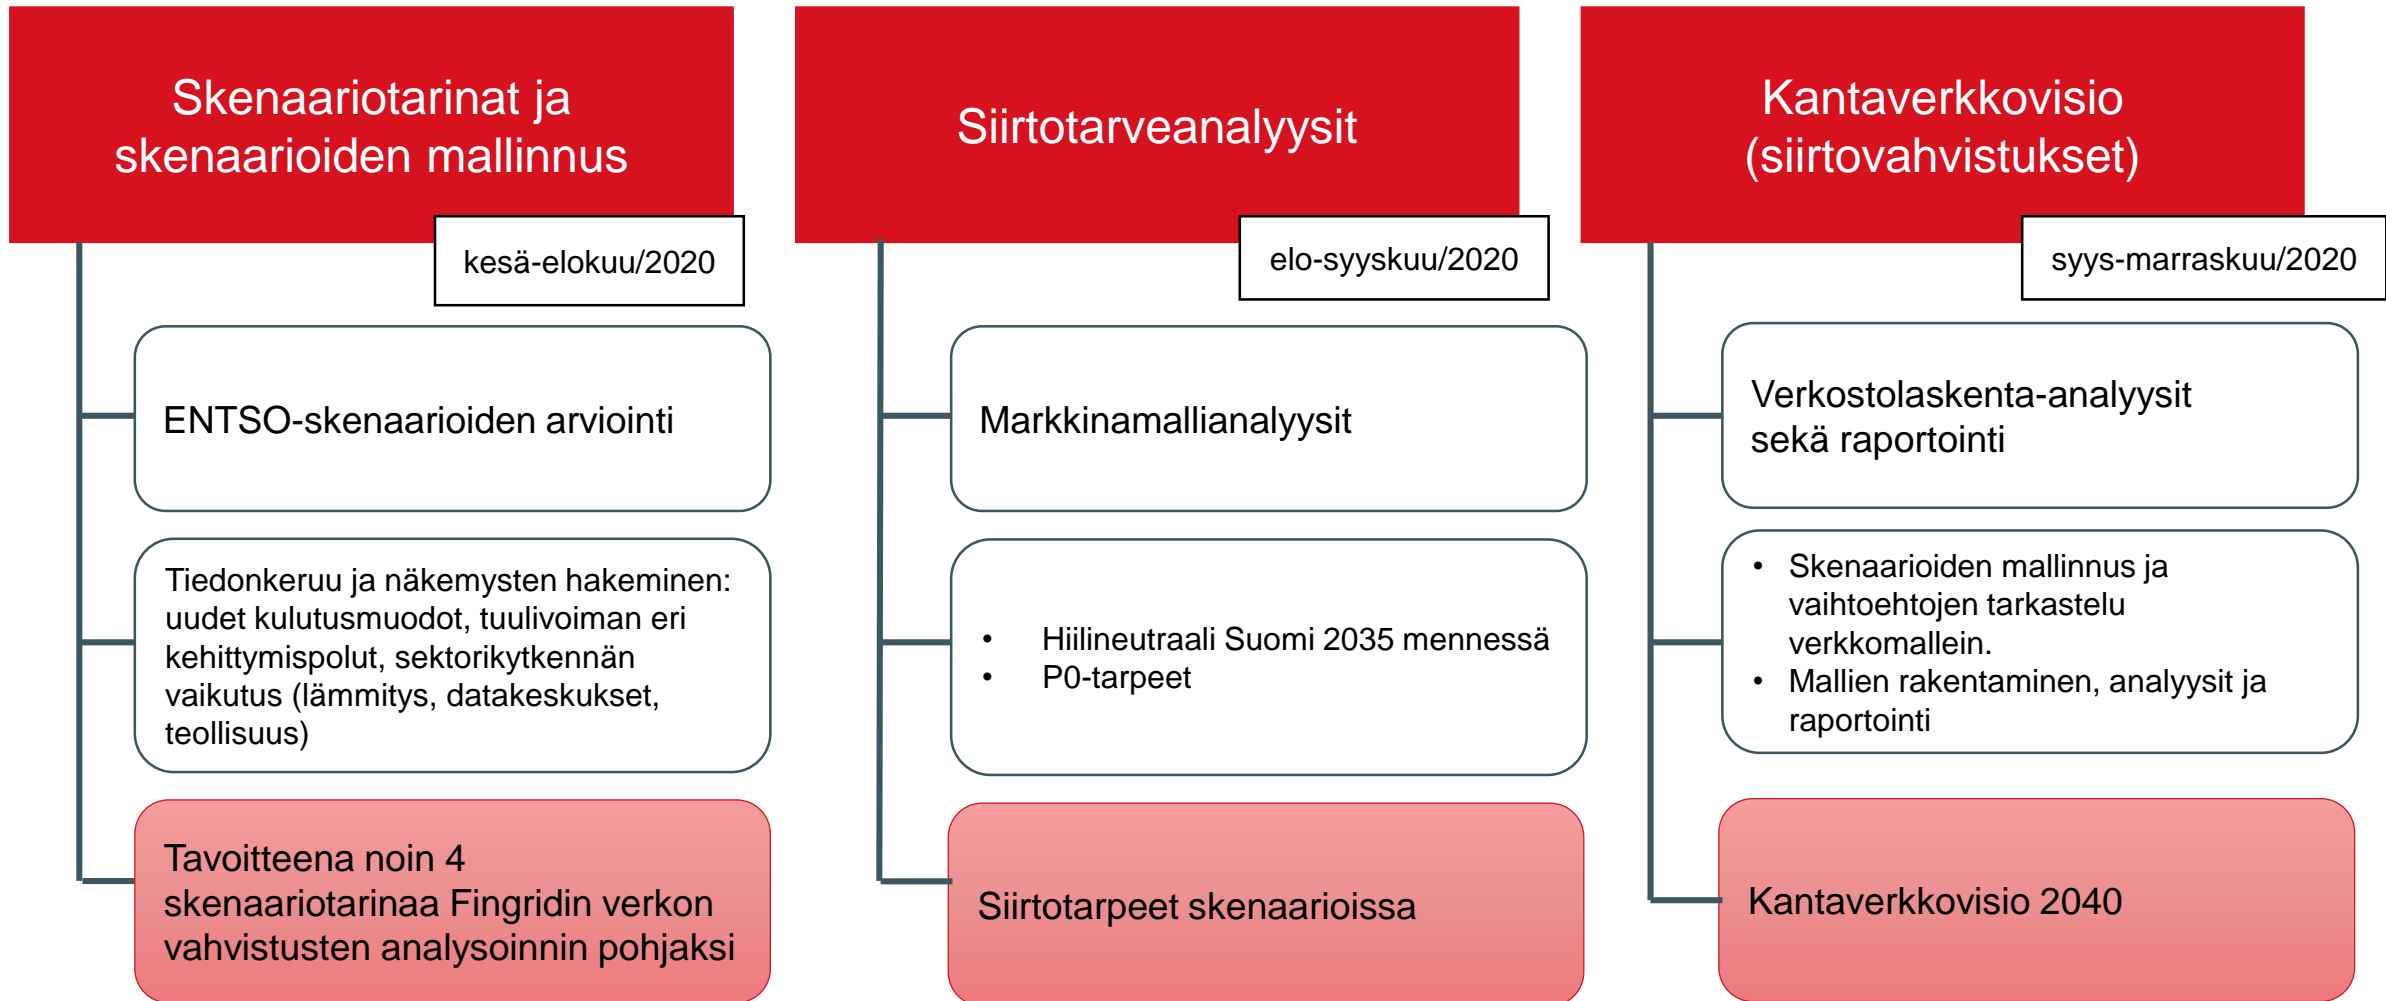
Skenaariotarinat ja skenaarioiden mallinnus

kesä-elokuu/2020

ENTSO-skenaarioiden arviointi

Tiedonkeruu ja näkemysten hakeminen: uudet kulutusmuodot, tuulivoiman eri kehittymispolut, sektorikytkennän vaikutus (lämmitys, datakeskukset, teollisuus)

Tavoitteena noin 4 skenaariotarinaa Fingridin verkon vahvistusten analysoinnin pohjaksi

Siirtotarveanalyysit

elo-syyskuu/2020

Markkinamallianalyysit

- Hiilineutraali Suomi 2035 mennessä
- P0-tarpeet

Siirtotarpeet skenaarioissa

Kantaverkkovisio (siirtovahvistukset)

syys-marraskuu/2020

Verkostolaskenta-analyysit sekä raportointi

- Skenaarioiden mallinnus ja vaihtoehtojen tarkastelu verkkomallein.
- Mallien rakentaminen, analyysit ja raportointi

Kantaverkkovisio 2040